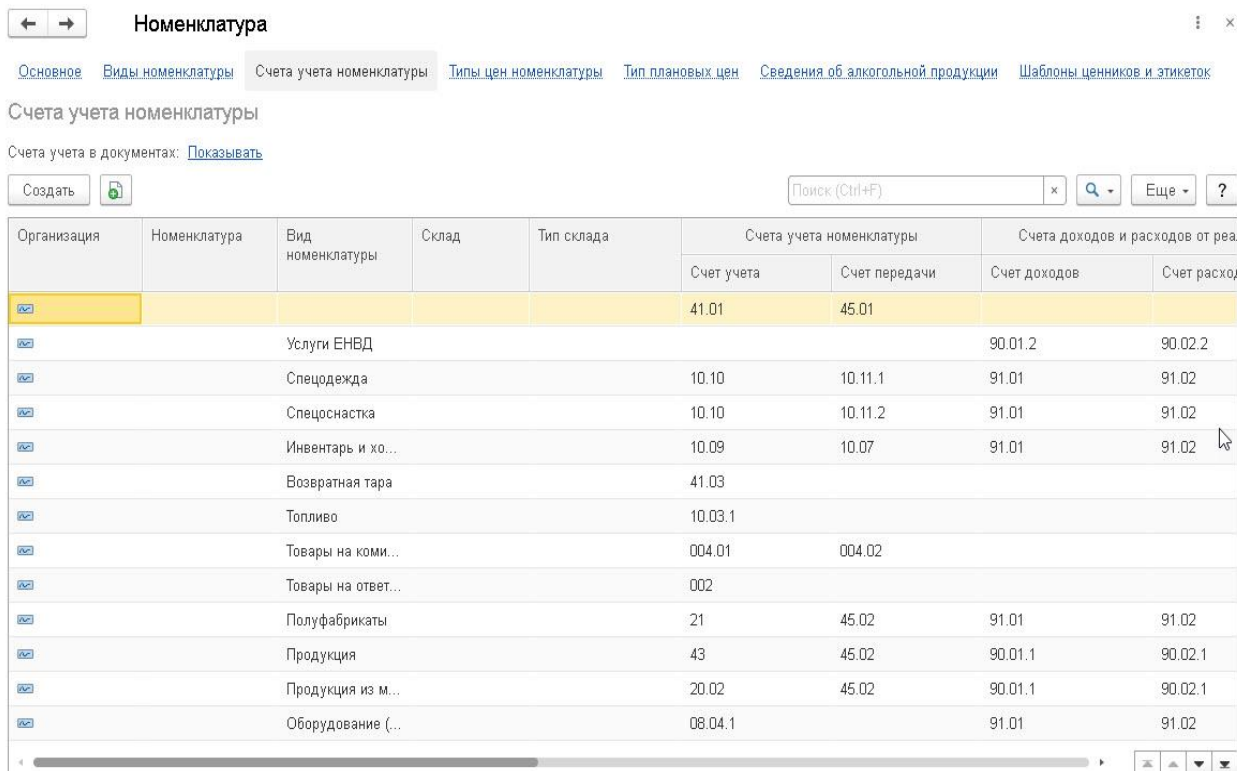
← → Номенклатура

Основное Виды номенклатуры Счета учета номенклатуры Типы цен номенклатуры Тип плановых цен Сведения об алкогольной продукции Шаблоны ценников и этикеток

Счета учета номенклатуры

Счета учета в документах: Показывать

Создать

Поиск (Ctrl+F)

Еще ?

| Организация | Номенклатура | Вид номенклатуры | Склад | Тип склада | Счета учета номенклатуры: Счет учета | Счета учета номенклатуры: Счет передачи | Счета доходов и расходов от реа: Счет доходов | Счет расход |
|---|---|---|---|---|---|---|---|---|
| | | | | | 41.01 | 45.01 | | |
| | | Услуги ЕНВД | | | | | 90.01.2 | 90.02.2 |
| | | Спецодежда | | | 10.10 | 10.11.1 | 91.01 | 91.02 |
| | | Спецоснастка | | | 10.10 | 10.11.2 | 91.01 | 91.02 |
| | | Инвентарь и хо... | | | 10.09 | 10.07 | 91.01 | 91.02 |
| | | Возвратная тара | | | 41.03 | | | |
| | | Топливо | | | 10.03.1 | | | |
| | | Товары на коми... | | | 004.01 | 004.02 | | |
| | | Товары на ответ... | | | 002 | | | |
| | | Полуфабрикаты | | | 21 | 45.02 | 91.01 | 91.02 |
| | | Продукция | | | 43 | 45.02 | 90.01.1 | 90.02.1 |
| | | Продукция из м... | | | 20.02 | 45.02 | 90.01.1 | 90.02.1 |
| | | Оборудование (... | | | 08.04.1 | | 91.01 | 91.02 |